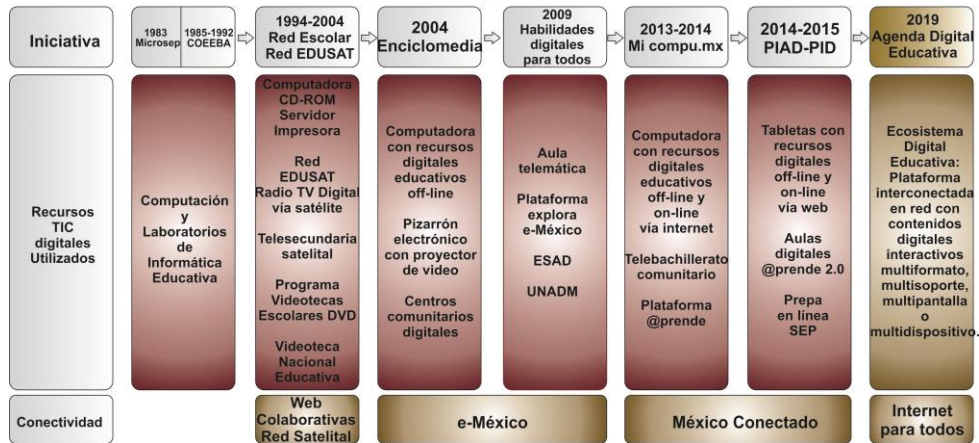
| Iniciativa | 1983 Microsep / 1985-1992 COEEBA | 1994-2004 Red Escolar Red EDUSAT | 2004 Enciclomedia | 2009 Habilidades digitales para todos | 2013-2014 Mi compu.mx | 2014-2015 PIAD-PID | 2019 Agenda Digital Educativa |
|---|---|---|---|---|---|---|---|
| Recursos TIC digitales Utilizados | Computación y Laboratorios de Informática Educativa | Computadora CD-ROM Servidor Impresora Red EDUSAT Radio TV Digital vía satélite Telesecundaria satelital Programa Videotecas Escolares DVD Videoteca Nacional Educativa | Computadora con recursos digitales educativos off-line Pizarrón electrónico con proyector de video Centros comunitarios digitales | Aula telemática Plataforma explora e-México ESAD UNADM | Computadora con recursos digitales educativos off-line y on-line vía internet Telebachillerato comunitario Plataforma @prende | Tabletas con recursos digitales off-line y on-line vía web Aulas digitales @prende 2.0 Prepa en línea SEP | Ecosistema Digital Educativa: Plataforma interconectada en red con contenidos digitales interactivos multiformato, multisoporte, multipantalla o multidispositivo. |
| Conectividad | | Web Colaborativas Red Satelital | e-México | | México Conectado | | Internet para todos |